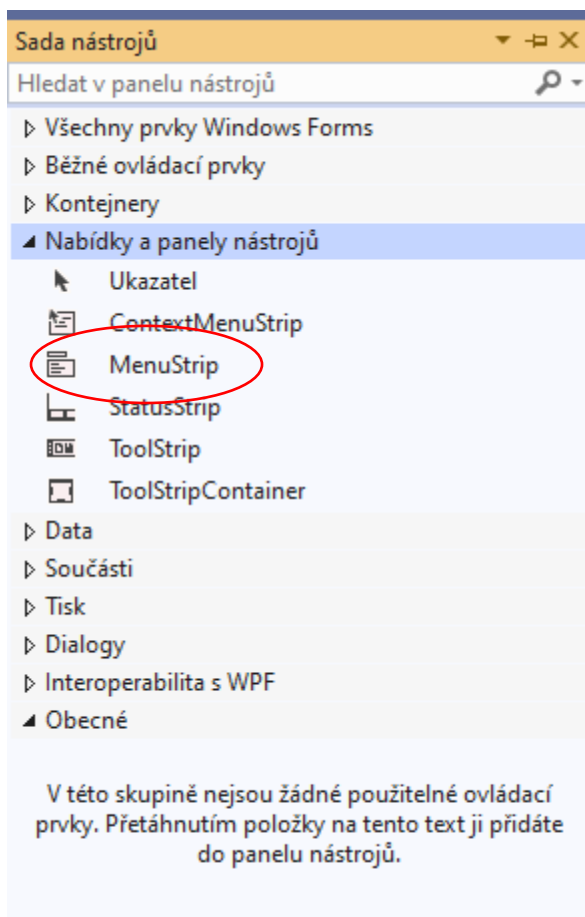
Sada nástrojů

Hledat v panelu nástrojů

Všechny prvky Windows Forms

Běžné ovládací prvky

Kontejnery

Nabídky a panely nástrojů

Ukazatel

ContextMenuStrip

MenuStrip

StatusStrip

ToolStrip

ToolStripContainer

Data

Součásti

Tisk

Dialogy

Interoperabilita s WPF

Obecné

V této skupině nejsou žádné použitelné ovládací prvky. Přetáhnutím položky na tento text ji přidáte do panelu nástrojů.